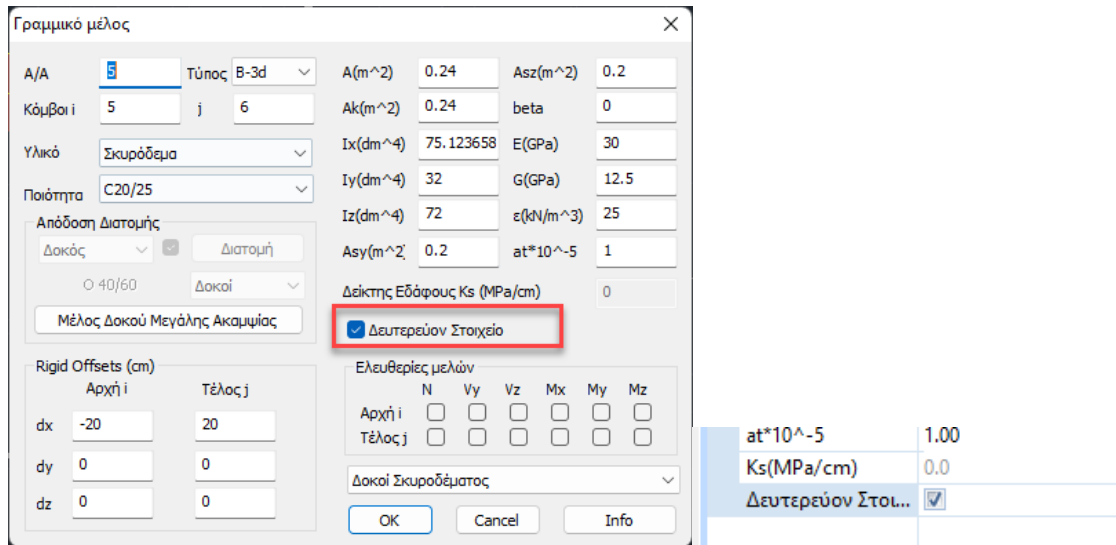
Γραμμικό μέλος

Α/Α 5 Τύπος B-3d
Κόμβοι i 5 j 6
Υλικό Σκυρόδεμα
Ποιότητα C20/25

Απόδοση Διατομής
Δοκός Διατομή
O 40/60 Δοκοί
Μέλος Δοκού Μεγάλης Ακαμψίας

A(m^2) 0.24 Asz(m^2) 0.2
Ak(m^2) 0.24 beta 0
Ix(dm^4) 75.123658 E(GPa) 30
Iy(dm^4) 32 G(GPa) 12.5
Iz(dm^4) 72 ε(kN/m^3) 25
Asy(m^2) 0.2 at*10^-5 1
Δείκτης Εδάφους Ks (MPa/cm) 0

Δευτερεύον Στοιχείο

Rigid Offsets (cm)
Αρχή i Τέλος j
dx -20 20
dy 0 0
dz 0 0

Ελευθερίες μελών
N Vy Vz Mx My Mz
Αρχή i
Τέλος j

Δοκοί Σκυροδέματος

OK Cancel Info

| at*10^-5 | 1.00 |
|---|---|
| Ks(MPa/cm) | 0.0 |
| Δευτερεύον Στοι... | |